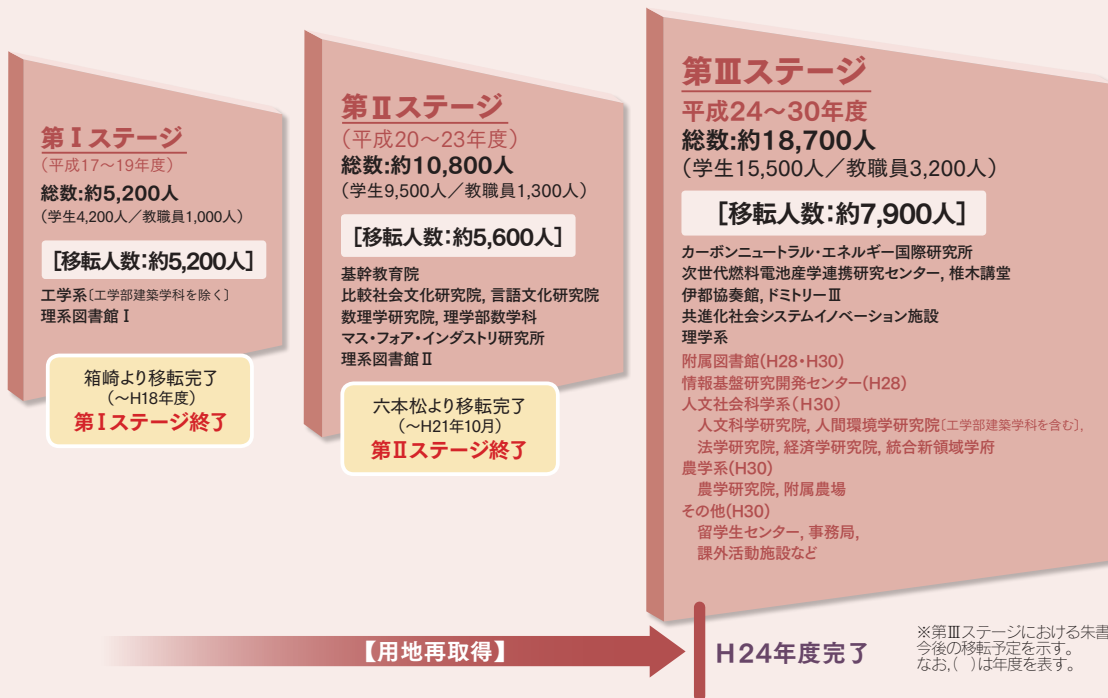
第Ⅰステージ
（平成17～19年度）
総数:約5,200人
（学生4,200人／教職員1,000人）

[移転人数:約5,200人]

工学系〔工学部建築学科を除く〕
理系図書館Ⅰ

箱崎より移転完了
（～H18年度）
第Ⅰステージ終了

第Ⅱステージ
（平成20～23年度）
総数:約10,800人
（学生9,500人／教職員1,300人）

[移転人数:約5,600人]

基幹教育院
比較社会文化研究院, 言語文化研究院
数理学研究院, 理学部数学科
マス・フォア・インダストリ研究所
理系図書館Ⅱ

六本松より移転完了
（～H21年10月）
第Ⅱステージ終了

第Ⅲステージ
平成24～30年度
総数:約18,700人
（学生15,500人／教職員3,200人）

[移転人数:約7,900人]

カーボンニュートラル・エネルギー国際研究所
次世代燃料電池産学連携研究センター, 椎木講堂
伊都協奏館, ドミトリーⅢ
共進化社会システムイノベーション施設
理学系
附属図書館(H28・H30)
情報基盤研究開発センター(H28)
人文社会科学系（H30）
人文科学研究院, 人間環境学研究院〔工学部建築学科を含む〕,
法学研究院, 経済学研究院, 統合新領域学府
農学系(H30)
農学研究院, 附属農場
その他(H30)
留学生センター, 事務局,
課外活動施設など

【用地再取得】

H24年度完了

※第Ⅲステージにおける朱書
今後の移転予定を示す。
なお,( )は年度を表す。